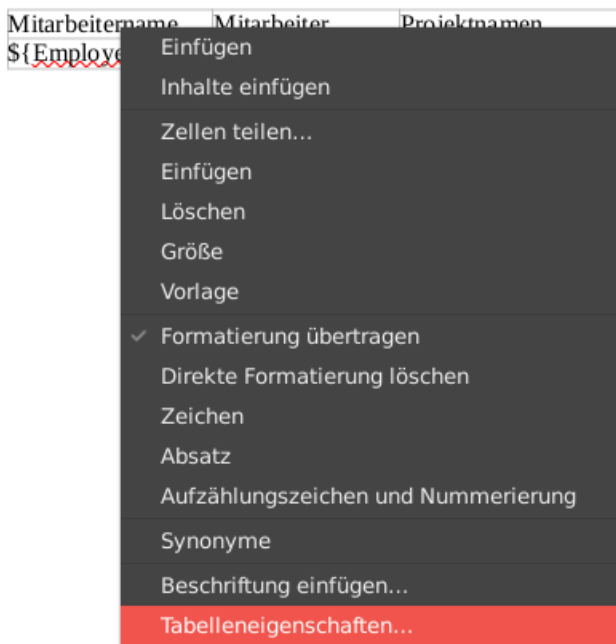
| Mitarbeitername | Mitarbeiter | Projektnamen |
|---|---|---|
| ${Employe | | |

Einfügen
Inhalte einfügen
Zellen teilen...
Einfügen
Löschen
Größe
Vorlage
Formatierung übertragen
Direkte Formatierung löschen
Zeichen
Absatz
Aufzählungszeichen und Nummerierung
Synonyme
Beschriftung einfügen...
Tabelleneigenschaften...